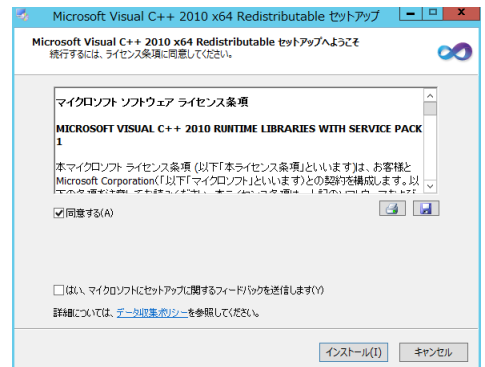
Microsoft Visual C++ 2010 x64 Redistributable セットアップ

Microsoft Visual C++ 2010 x64 Redistributable セットアップへようこそ
続行するには、ライセンス条項に同意してください。

マイクロソフト ソフトウェア ライセンス条項

MICROSOFT VISUAL C++ 2010 RUNTIME LIBRARIES WITH SERVICE PACK 1

本マイクロソフト ライセンス条項 (以下「本ライセンス条項」といいます) は、お客様と Microsoft Corporation (「以下「マイクロソフト」といいます) との契約を構成します。以 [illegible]

同意する(A)

はい、マイクロソフトにセットアップに関するフィードバックを送信します(Y)

詳細については、データ収集ポリシーを参照してください。

インストール(I) キャンセル